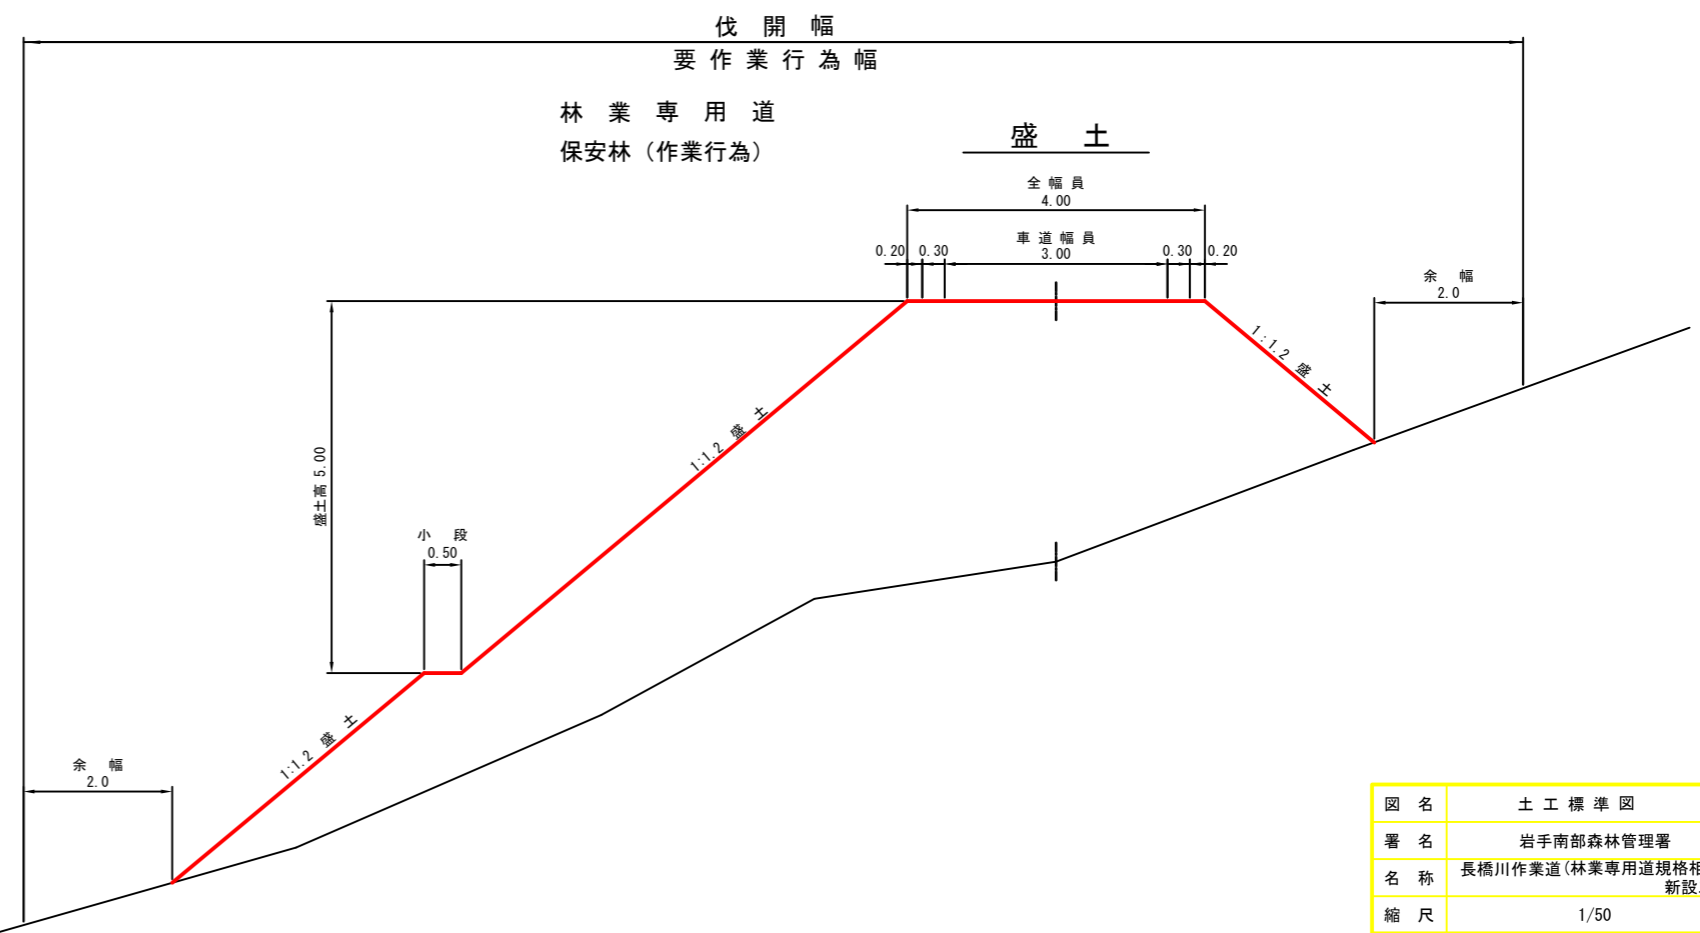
伐 開 幅
要 作 業 行 為 幅

林 業 専 用 道
保安林（作業行為）

盛 土

全 幅 員
4.00

0.20 0.30 車 道 幅 員 3.00 0.30 0.20

余 幅
2.0

1:1.2 盛 土

1:1.2 盛 土

盛土高 5.00

小 段
0.50

1:1.2 盛 土

余 幅
2.0

| 図 名 | 土 工 標 準 図 |
|---|---|
| 署 名 | 岩手南部森林管理署 |
| 名 称 | 長橋川作業道（林業専用道規格相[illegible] 新設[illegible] |
| 縮 尺 | 1/50 |